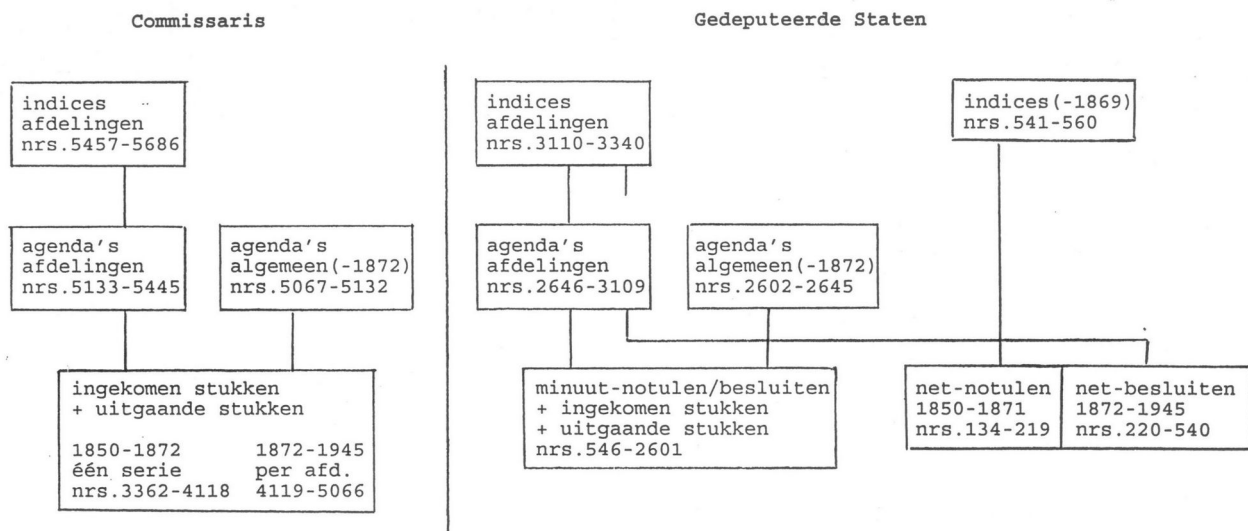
Commissaris

Gedeputeerde Staten

indices
afdelingen
nrs.5457-5686

agenda's
afdelingen
nrs.5133-5445

agenda's
algemeen(-1872)
nrs.5067-5132

ingekomen stukken
+ uitgaande stukken

1850-1872
één serie
nrs.3362-4118

1872-1945
per afd.
4119-5066

indices
afdelingen
nrs.3110-3340

indices(-1869)
nrs.541-560

agenda's
afdelingen
nrs.2646-3109

agenda's
algemeen(-1872)
nrs.2602-2645

minuut-notulen/besluiten
+ ingekomen stukken
+ uitgaande stukken
nrs.546-2601

net-notulen
1850-1871
nrs.134-219

net-besluiten
1872-1945
nrs.220-540